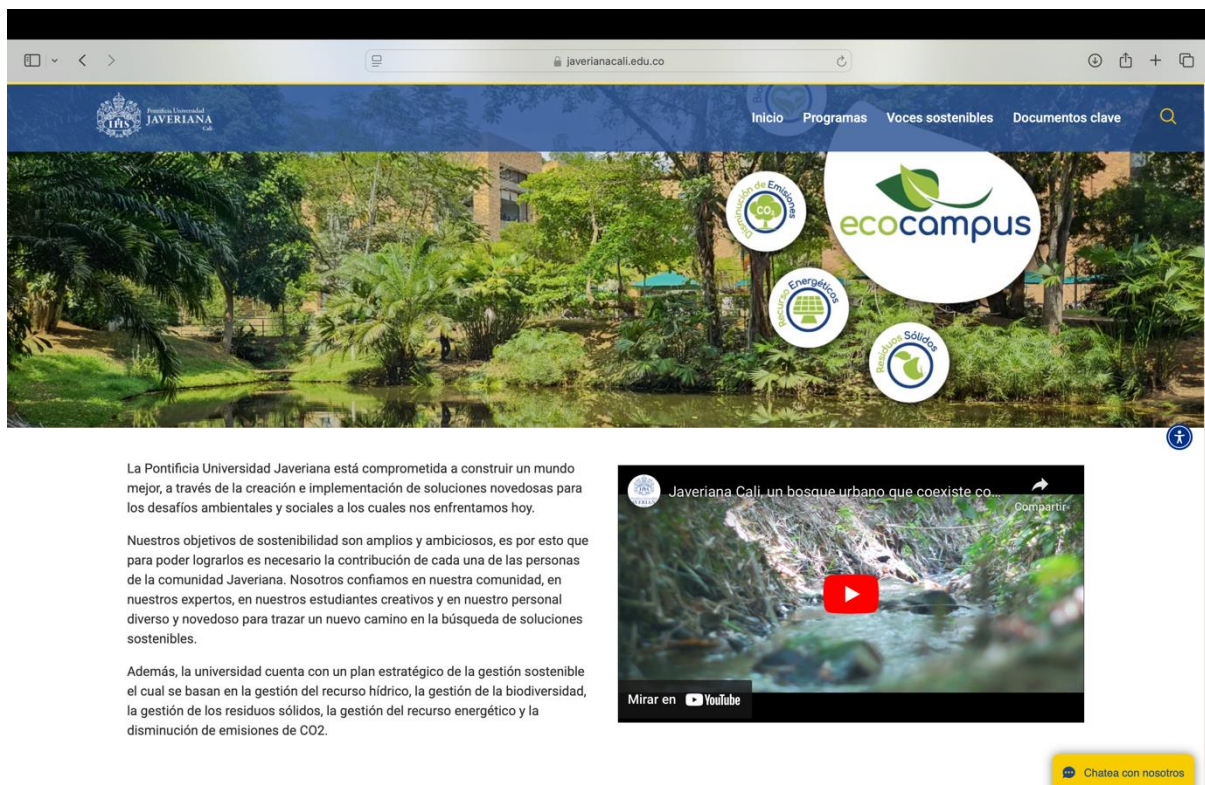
javerianacali.edu.co

Pontificia Universidad JAVERIANA Cali

Inicio Programas Voces sostenibles Documentos clave

Disminución de Emisiones $CO_2$

ecocampus

Recursos Energéticos

Residuos Sólidos

La Pontificia Universidad Javeriana está comprometida a construir un mundo mejor, a través de la creación e implementación de soluciones novedosas para los desafíos ambientales y sociales a los cuales nos enfrentamos hoy.

Nuestros objetivos de sostenibilidad son amplios y ambiciosos, es por esto que para poder lograrlos es necesario la contribución de cada una de las personas de la comunidad Javeriana. Nosotros confiamos en nuestra comunidad, en nuestros expertos, en nuestros estudiantes creativos y en nuestro personal diverso y novedoso para trazar un nuevo camino en la búsqueda de soluciones sostenibles.

Además, la universidad cuenta con un plan estratégico de la gestión sostenible el cual se basan en la gestión del recurso hídrico, la gestión de la biodiversidad, la gestión de los residuos sólidos, la gestión del recurso energético y la disminución de emisiones de CO2.

Javeriana Cali, un bosque urbano que coexiste co...

Compartir

Mirar en YouTube

Chatea con nosotros